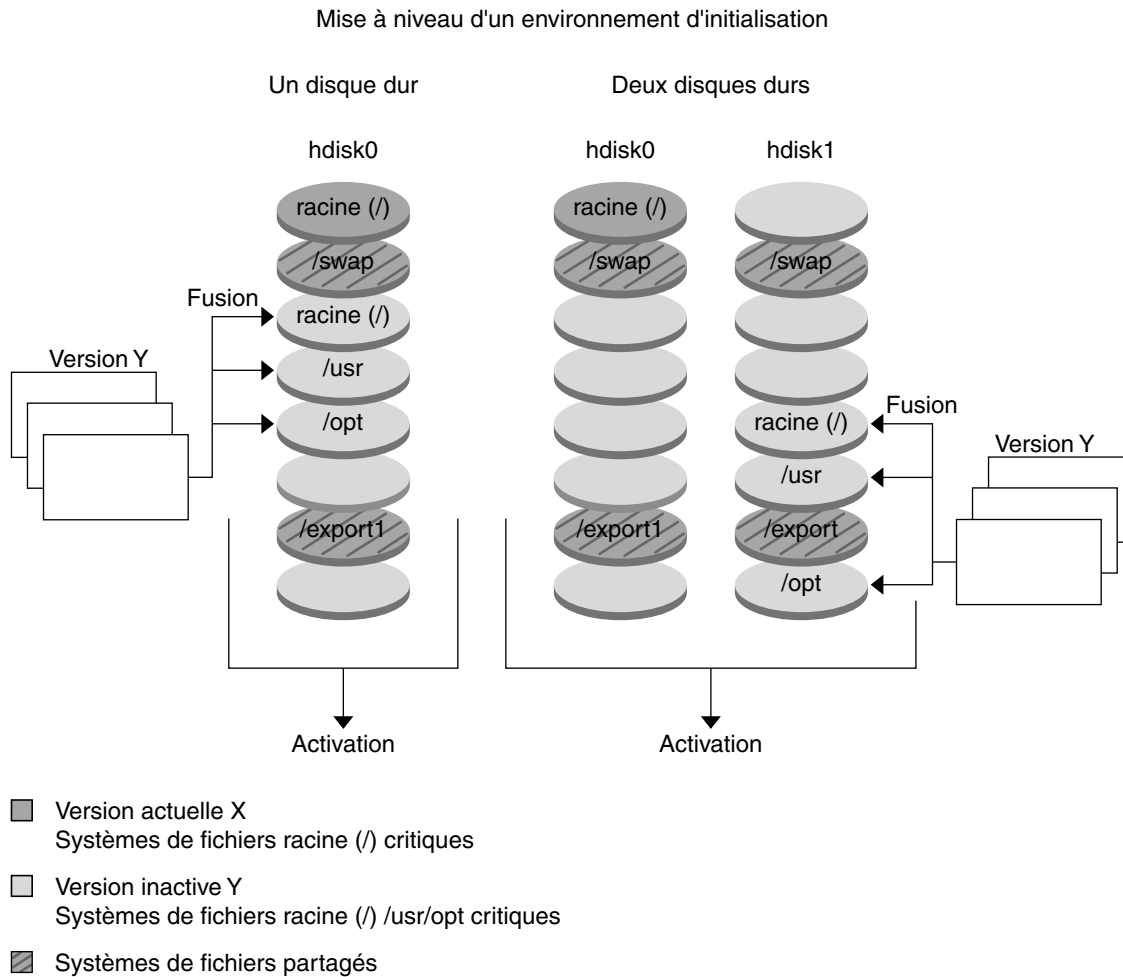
Mise à niveau d'un environnement d'initialisation

Un disque dur

Deux disques durs

hdisk0

hdisk0

hdisk1

racine (/)
/swap
Fusion
racine (/)
Version Y
/usr
/opt
/export1

racine (/)
/swap
/export1

/swap
Fusion
racine (/)
Version Y
/usr
/export
/opt

Activation

Activation

Version actuelle X
Systèmes de fichiers racine (/) critiques

Version inactive Y
Systèmes de fichiers racine (/) /usr/opt critiques

Systèmes de fichiers partagés